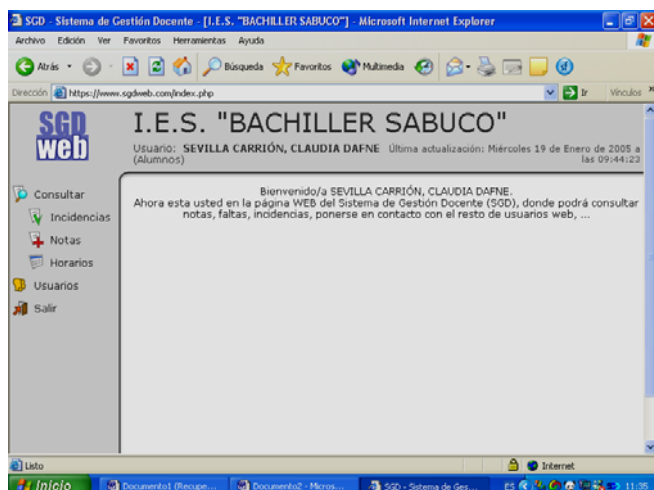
SGD - Sistema de Gestión Docente - [I.E.S. "BACHILLER SABUCO"] - Microsoft Internet Explorer

Archivo Edición Ver Favoritos Herramientas Ayuda

Atrás Búsqueda Favoritos Multimedia

Dirección https://www.sgdweb.com/index.php Ir Vínculos

SGD web

I.E.S. "BACHILLER SABUCO"

Usuario: SEVILLA CARRIÓN, CLAUDIA DAFNE (Alumnos) Última actualización: Miércoles 19 de Enero de 2005 a las 09:44:23

Consultar
Incidencias
Notas
Horarios
Usuarios
Salir

Bienvenido/a SEVILLA CARRIÓN, CLAUDIA DAFNE.
Ahora esta usted en la página WEB del Sistema de Gestión Docente (SGD), donde podrá consultar notas, faltas, incidencias, ponerse en contacto con el resto de usuarios web, ...

Listo Internet

Inicio Documento1 (Recupe... Documento2 - Micros... SGD - Sistema de Ges... ES 11:35